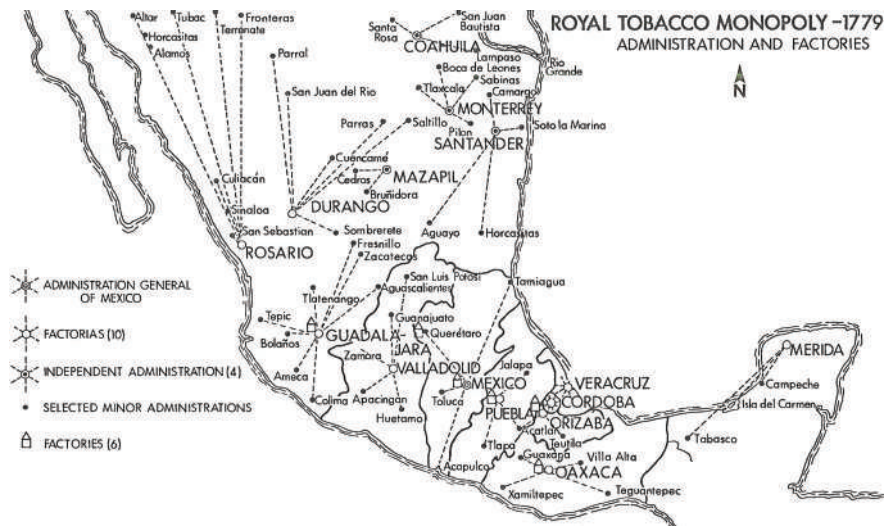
ROYAL TOBACCO MONOPOLY -1779
ADMINISTRATION AND FACTORIES

N

Altar
Tubac
Fronteras
Horcasitas
Terrenate
Alamos
Parral
San Juan del Rio
Santa Rosa
San Juan Bautista
COAHUILA
Lampaso
Rio Grande
Boca de Leones
Sabinas
Tlaxcala
Camargo
MONTERREY
Parras
Saltillo
Pilon
SANTANDER
Soto la Marina
Cuencame
MAZAPIL
Cedros
Bruñidora
Culiacán
Sinaloa
DURANGO
San Sebastian
ROSARIO
Sombrerete
Aguayo
Horcasitas
Fresnillo
Zacatecas
San Luis Potosí
Tamiagua
Aguascalientes
Tlaltenango
Guanajuato
Tepic
Querétaro
GUADALAJARA
Bolaños
Zamora
VALLADOLID
Jalapa
Ameca
MEXICO
VERACRUZ
Apacingan
Toluca
CORDOBA
Colima
PUEBLA
ORIZABA
Huetamo
Tlapa
Cotlan
Teutila
Acapulco
Guaxaca
Villa Alta
OAXACA
Xamiltepec
Teguantepec
MERIDA
Campeche
Isla del Carmen
Tabasco

ADMINISTRATION GENERAL OF MEXICO
FACTORIAS (10)
INDEPENDENT ADMINISTRATION (4)
SELECTED MINOR ADMINISTRATIONS
FACTORIES (6)